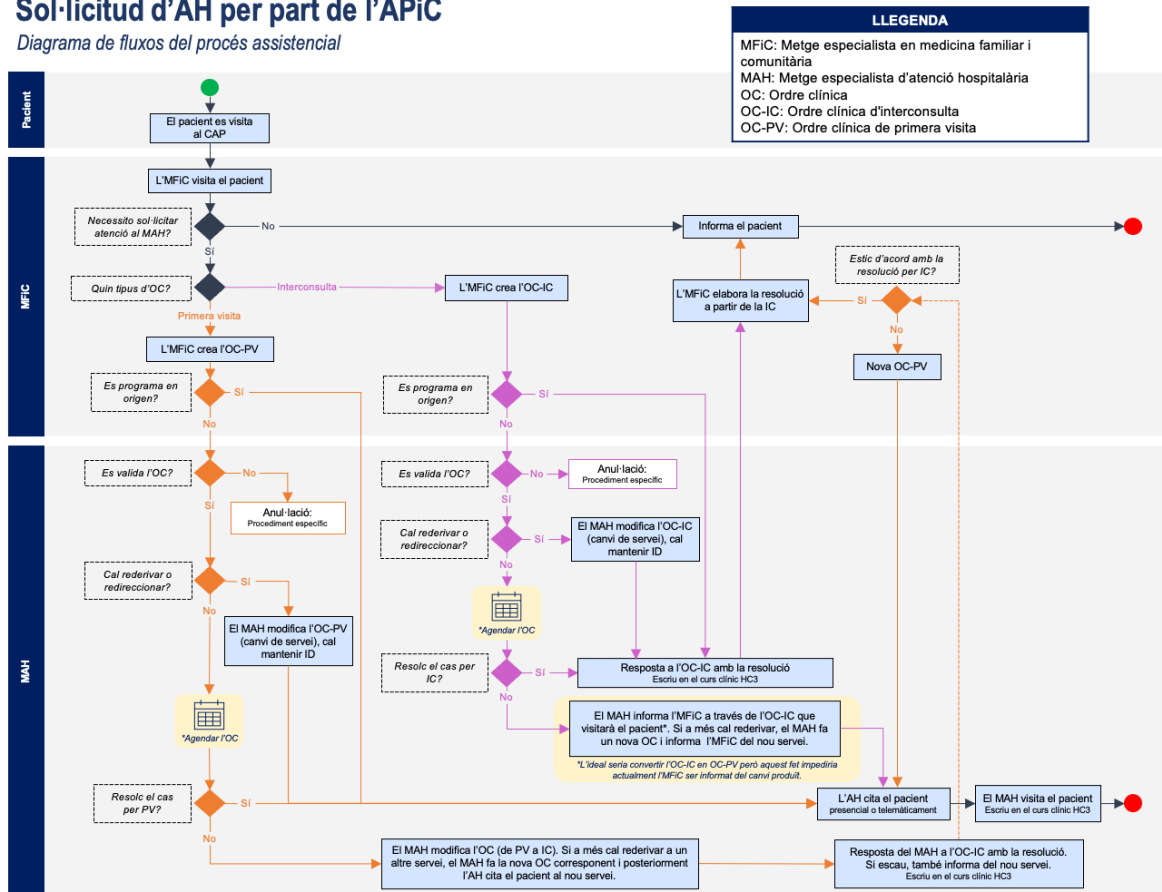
Sol·licitud d'AH per part de l'APiC
Diagrama de fluxos del procés assistencial

LLEGENDA
MFiC: Metge especialista en medicina familiar i comunitària
MAH: Metge especialista d'atenció hospitalària
OC: Ordre clínica
OC-IC: Ordre clínica d'interconsulta
OC-PV: Ordre clínica de primera visita

Pacient
El pacient es visita al CAP

MFiC
L'MFiC visita el pacient
Necessito sol·licitar atenció al MAH?
No
Informa el pacient
Sí
Quin tipus d'OC?
Interconsulta
L'MFiC crea l'OC-IC
Primera visita
L'MFiC crea l'OC-PV
L'MFiC elabora la resolució a partir de la IC
Estic d'acord amb la resolució per IC?
Sí
No
Nova OC-PV
Es programa en origen?
Sí
No
Es programa en origen?
Sí
No

MAH
Es valida l'OC?
No
Anul·lació: Procediment específic
Sí
Cal redirevar o redireccionar?
Sí
El MAH modifica l'OC-PV (canvi de servei), cal mantenir ID
No
*Agendar l'OC
Resolc el cas per PV?
Sí
No
Es valida l'OC?
No
Anul·lació: Procediment específic
Sí
Cal rederivar o redireccionar?
Sí
El MAH modifica l'OC-IC (canvi de servei), cal mantenir ID
No
*Agendar l'OC
Resolc el cas per IC?
Sí
Resposta a l'OC-IC amb la resolució
Escriu en el curs clínic HC3
No
El MAH informa l'MFiC a través de l'OC-IC que visitarà el pacient*. Si a més cal rederivar, el MAH fa un nova OC i informa l'MFiC del nou servei.
*L'ideal seria convertir l'OC-IC en OC-PV però aquest fet impediria actualment l'MFiC ser informat del canvi produït.
L'AH cita el pacient
presencial o telemàticament
El MAH visita el pacient
Escriu en el curs clínic HC3
El MAH modifica l'OC (de PV a IC). Si a més cal rederivar a un altre servei, el MAH fa la nova OC corresponent i posteriorment l'AH cita el pacient al nou servei.
Resposta del MAH a l'OC-IC amb la resolució. Si escau, també informa del nou servei.
Escriu en el curs clínic HC3